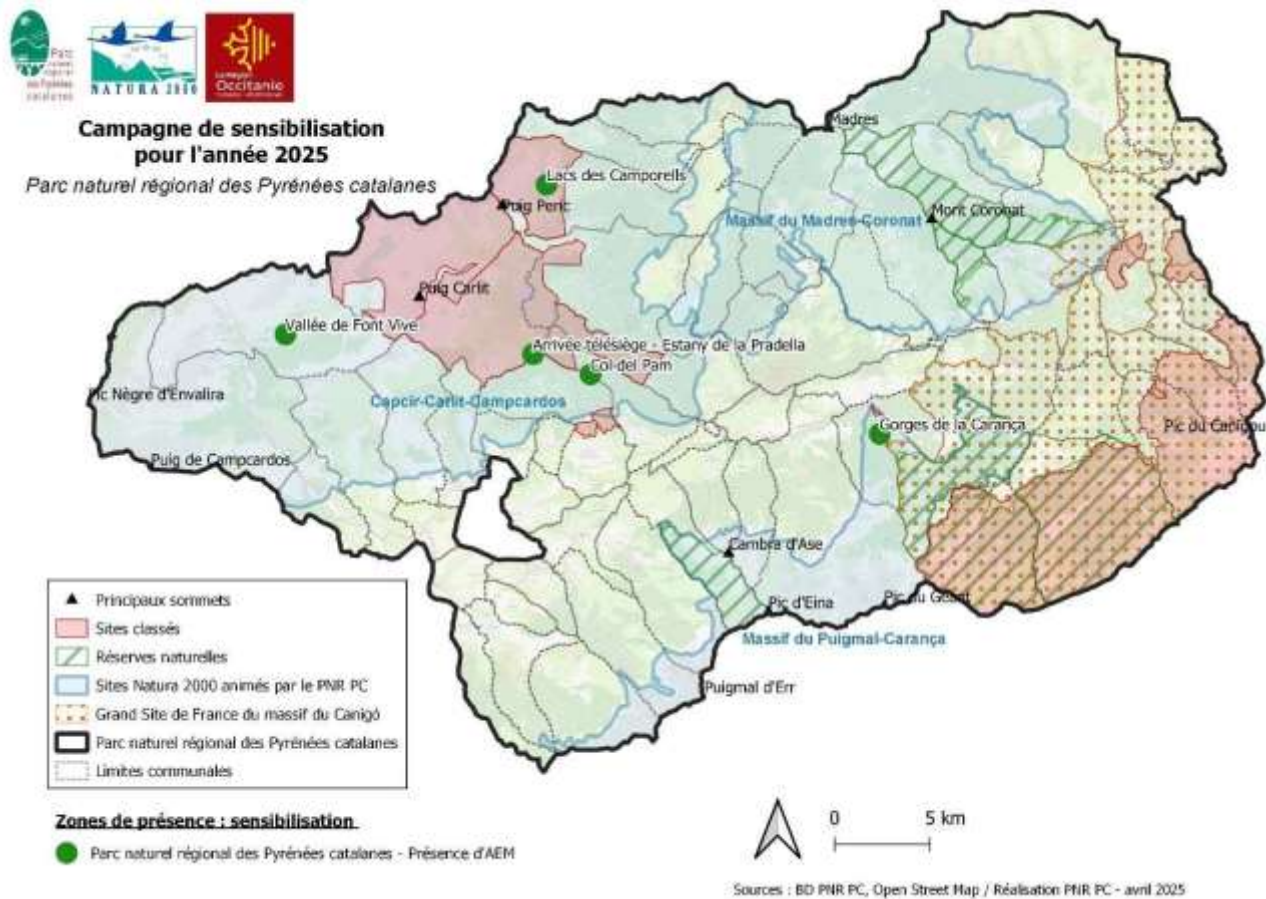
Parc naturel régional des Pyrénées catalanes

NATURA 2000

La Région Occitanie

Campagne de sensibilisation pour l'année 2025

Parc naturel régional des Pyrénées catalanes

Madres

Lacs des Camporells

Puig Peric

Massif du Madres-Coronat

Mont Coronat

Puig Carlit

Vallée de Font Vive

Arrivée télésiège - Estany de la Pradella

Col del Pam

Pic Nègre d'Envalira

Capcir-Carlit-Campcardos

Gorges de la Carança

Pic du Canigou

Puig de Campcardos

Cambra d'Ase

Pic d'Eina

Pic du Géant

Massif du Puigmal-Carança

Puigmal d'Err

Principaux sommets

Sites classés

Réserves naturelles

Sites Natura 2000 animés par le PNR PC

Grand Site de France du massif du Canigó

Parc naturel régional des Pyrénées catalanes

Limites communales

Zones de présence : sensibilisation

Parc naturel régional des Pyrénées catalanes - Présence d'AEM

0

5 km

Sources : BD PNR PC, Open Street Map / Réalisation PNR PC - avril 2025